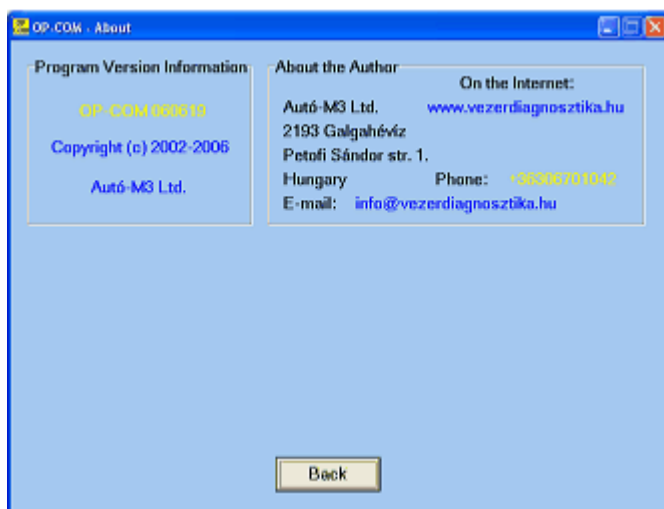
OP-COM - About

Program Version Information

OP-COM 060619

Copyright (c) 2002-2006

Autó-M3 Ltd.

About the Author

On the Internet:

Autó-M3 Ltd. www.vezerdiagnosztika.hu

2193 Galgahévíz

Petofi Sándor str. 1.

Hungary Phone: +36306701042

E-mail: info@vezerdiagnosztika.hu

Back